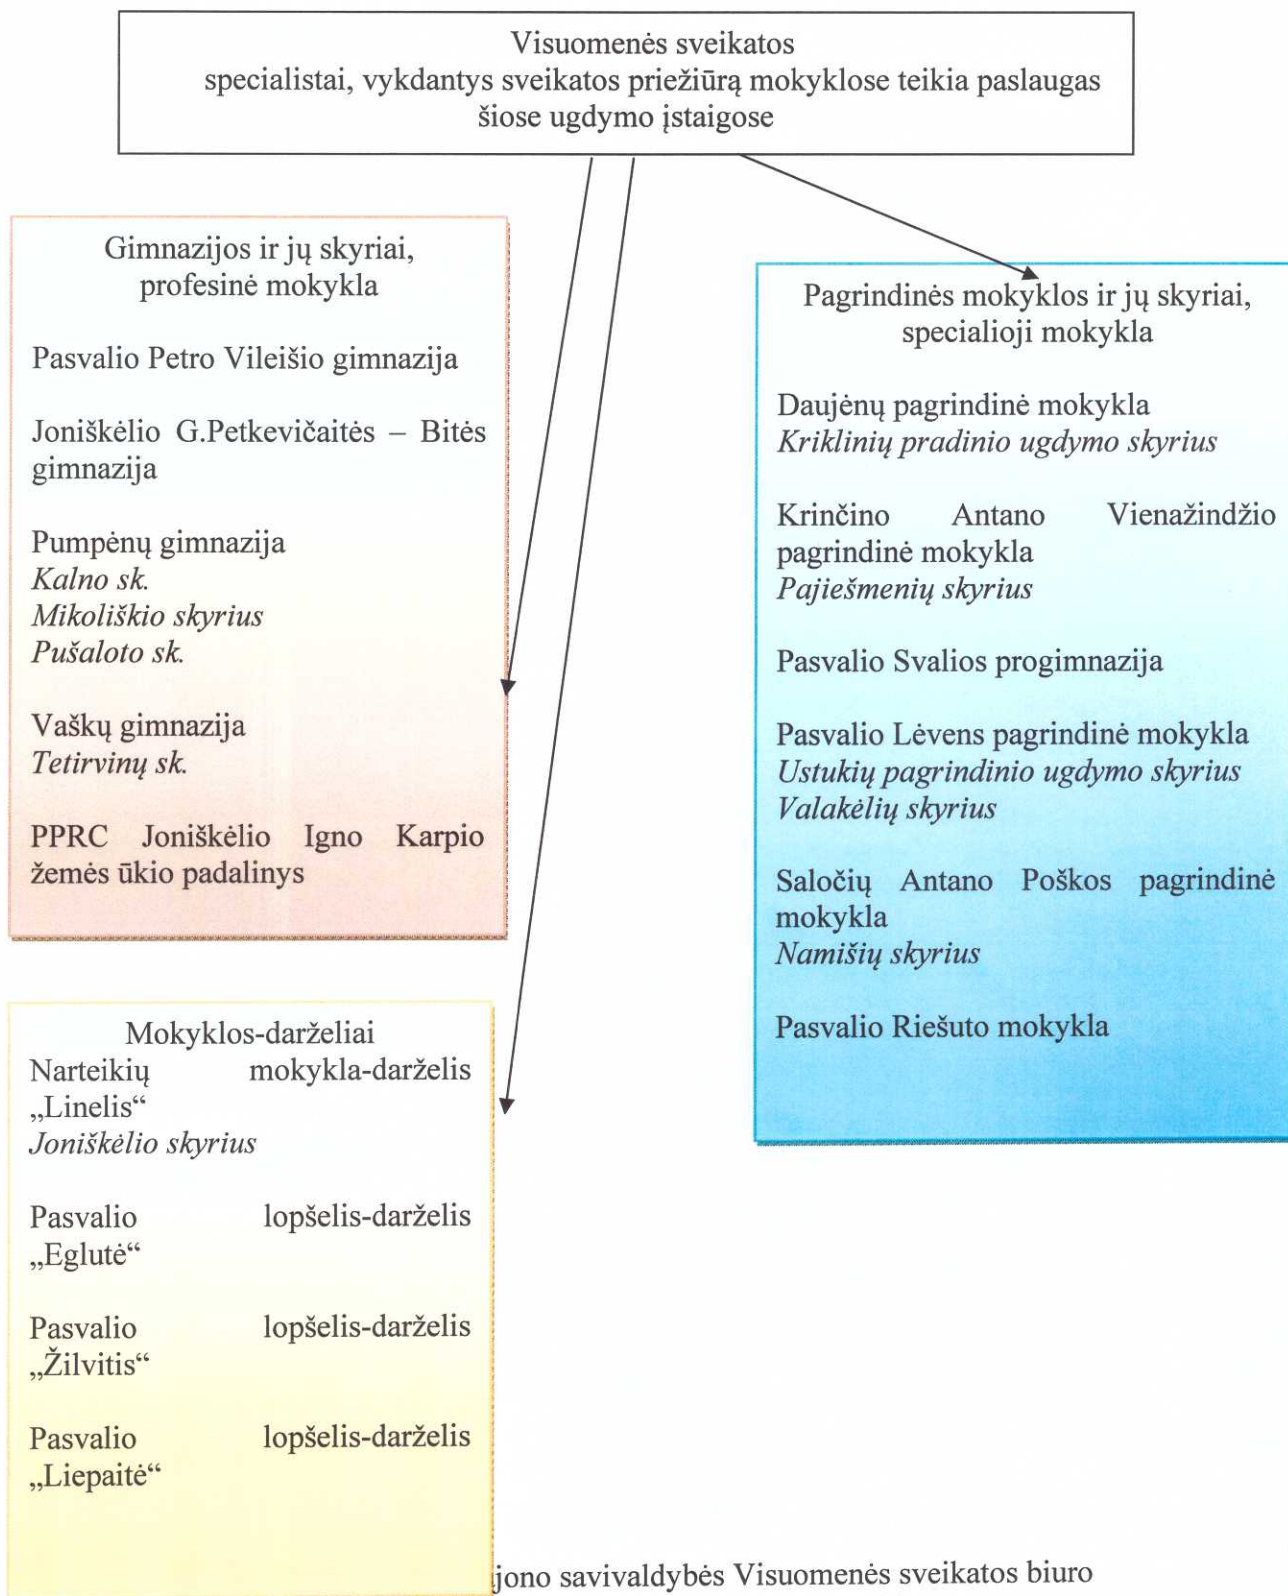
Visuomenės sveikatos
specialistai, vykdantys sveikatos priežiūrą mokyklose teikia paslaugas šiose ugdymo įstaigose

Gimnazijos ir jų skyriai, profesinė mokykla

Pasvalio Petro Vileišio gimnazija

Joniškėlio G.Petkevičaitės – Bitės gimnazija

Pumpėnų gimnazija
*Kalno sk.*
*Mikoliškio skyrius*
*Pušaloto sk.*

Vaškų gimnazija
*Tetirvinų sk.*

PPRC Joniškėlio Igno Karpio žemės ūkio padalinys

Mokyklos-darželiai
Narteikių mokykla-darželis „Linelis“
*Joniškėlio skyrius*

Pasvalio lopšelis-darželis „Eglutė“

Pasvalio lopšelis-darželis „Žilvitis“

Pasvalio lopšelis-darželis „Liepaitė“

Pagrindinės mokyklos ir jų skyriai, specialioji mokykla

Daujėnų pagrindinė mokykla
*Kriklinių pradinio ugdymo skyrius*

Krinčino Antano Vienažindžio pagrindinė mokykla
*Pajiešmenių skyrius*

Pasvalio Svalios progimnazija

Pasvalio Lėvens pagrindinė mokykla
*Ustukių pagrindinio ugdymo skyrius*
*Valakėlių skyrius*

Saločių Antano Poškos pagrindinė mokykla
*Namišių skyrius*

Pasvalio Riešuto mokykla

jono savivaldybės Visuomenės sveikatos biuro